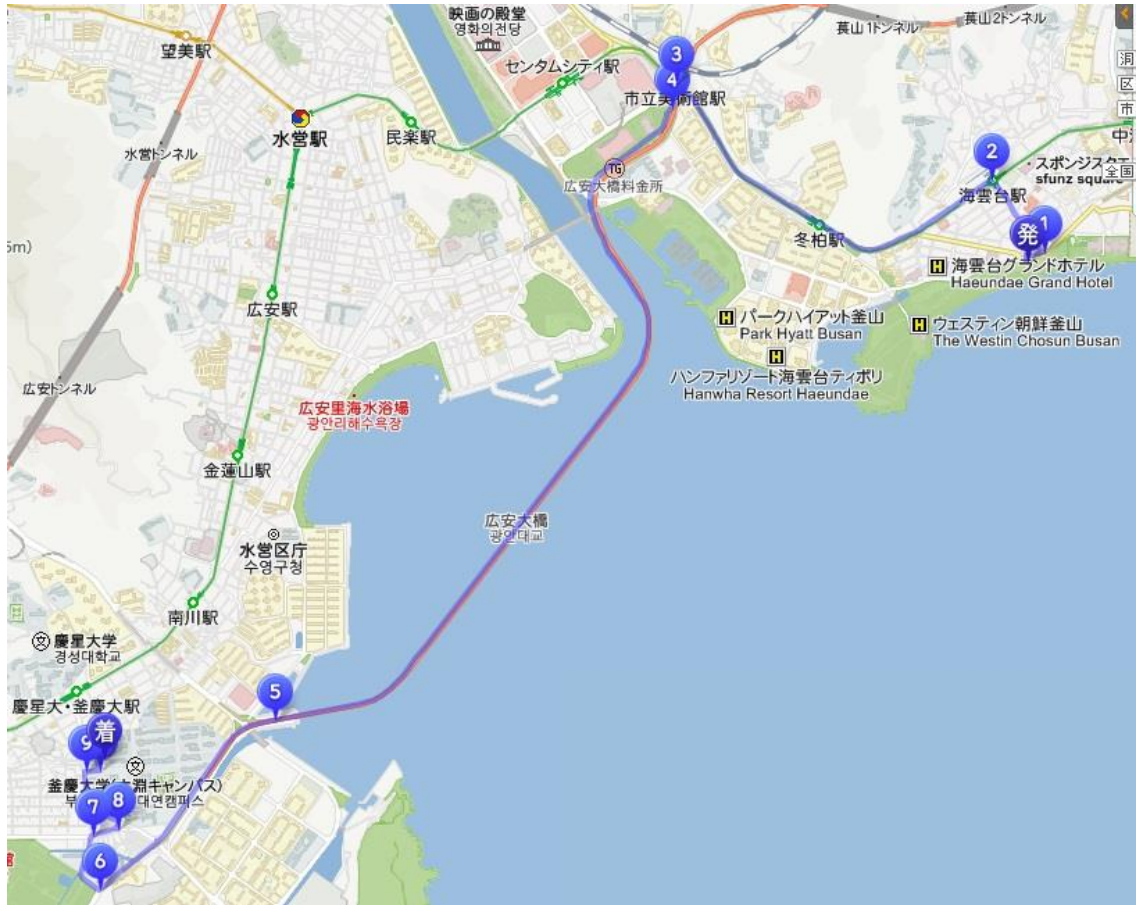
映画の殿堂
영화의전당
萇山1トンネル
萇山2トンネル
望美駅
センタムシティ駅
3
4
市立美術館駅
洞
区
市
中
水営駅
民楽駅
水営トンネル
広安大橋料金所
2
スポンジスクエ
sfunz square
全国
海雲台駅
1
発
冬柏駅
海雲台グランドホテル
Haeundae Grand Hotel
5m)
広安駅
パークハイアット釜山
Park Hyatt Busan
ウェスティン朝鮮釜山
The Westin Chosun Busan
ハンファリゾート海雲台ティボリ
Hanwha Resort Haeundae
広安トンネル
広安里海水浴場
광안리해수욕장
金蓮山駅
広安大橋
광안대교
水営区庁
수영구청
南川駅
慶星大学
경성대학교
5
慶星大・釜慶大駅
9
着
釜慶大学(大淵キャンパス)
부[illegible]대연캠퍼스
7
8
6